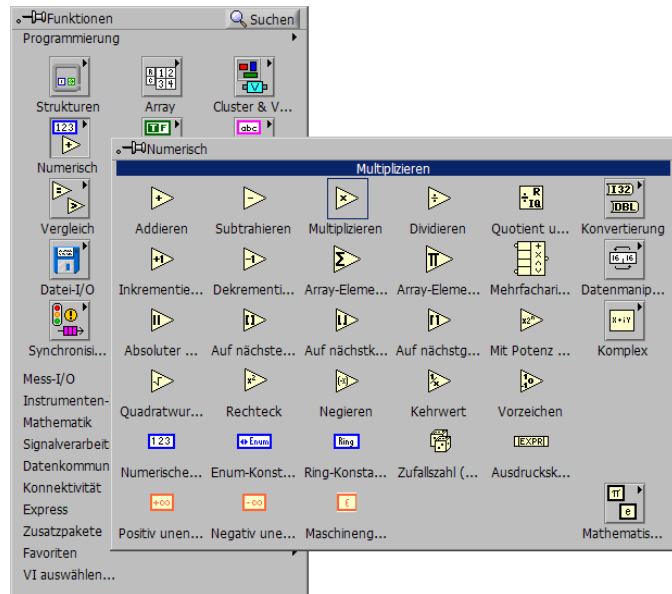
Funktionen
Suchen
Programmierung

Strukturen
Array
Cluster & V...
Numerisch
Vergleich
Datei-I/O
Synchronisi...

Mess-I/O
Instrumenten...
Mathematik
Signalverarbeit
Datenkommun
Konnektivität
Express
Zusatzpakete
Favoriten
VI auswählen...

Numerisch
Multiplizieren

Addieren
Subtrahieren
Multiplizieren
Dividieren
Quotient u...
Konvertierung
Inkrementie...
Dekrementi...
Array-Eleme...
Array-Eleme...
Mehrfachari...
Datenmanip...
Absoluter ...
Auf nächste...
Auf nächstk...
Auf nächstg...
Mit Potenz ...
Komplex
Quadratwur...
Rechteck
Negieren
Kehrwert
Vorzeichen
Numerische...
Enum-Konst...
Ring-Konsta...
Zufallszahl (...
Ausdrucksk...
Positiv unen...
Negativ une...
Maschineng...
Mathematis...